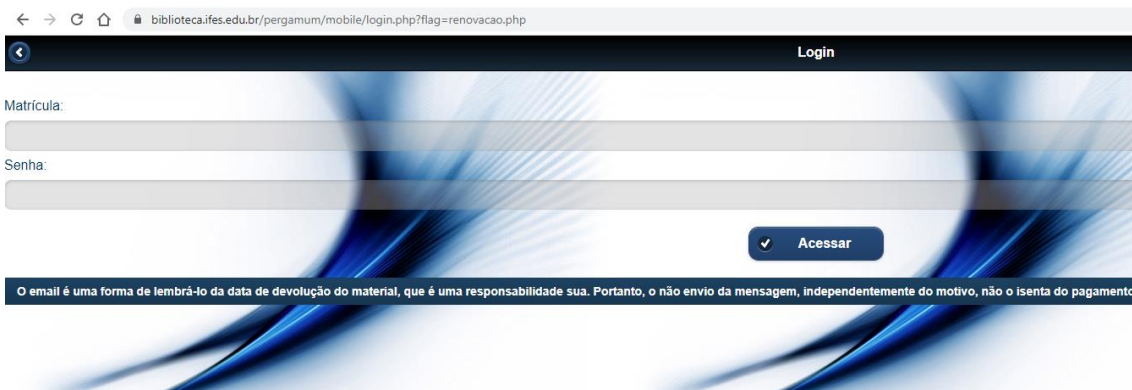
biblioteca.ifes.edu.br/pergamum/mobile/login.php?flag=renovacao.php

Login

Matrícula:

Senha:

Acessar

O email é uma forma de lembrá-lo da data de devolução do material, que é uma responsabilidade sua. Portanto, o não envio da mensagem, independentemente do motivo, não o isenta do pagamento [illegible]